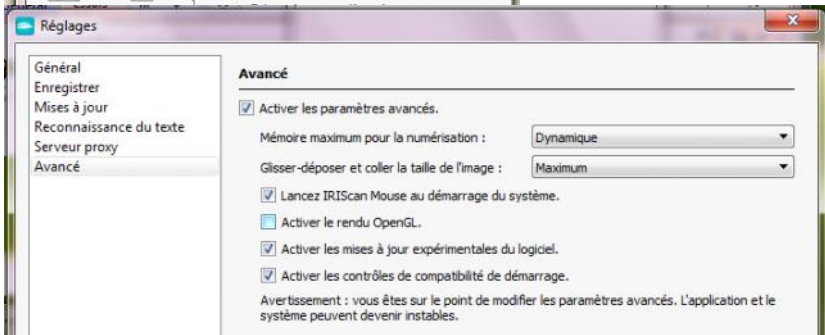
Réglages

Général
Enregistrer
Mises à jour
Reconnaissance du texte
Serveur proxy
Avancé

Avancé

Activer les paramètres avancés.

Mémoire maximum pour la numérisation : Dynamique

Glisser-déposer et coller la taille de l'image : Maximum

Lancez IRIScan Mouse au démarrage du système.

Activer le rendu OpenGL.

Activer les mises à jour expérimentales du logiciel.

Activer les contrôles de compatibilité de démarrage.

Avertissement : vous êtes sur le point de modifier les paramètres avancés. L'application et le système peuvent devenir instables.